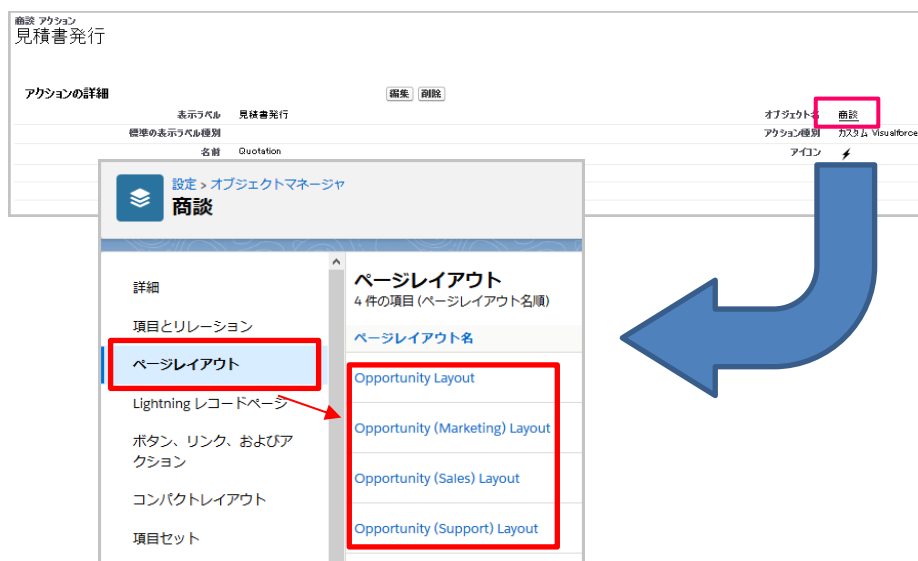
商談 アクション
見積書発行

アクションの詳細

編集 削除

表示ラベル 見積書発行

標準の表示ラベル種別

名前 Quotation

オブジェクト名 商談

アクション種別 カスタム Visualforce

アイコン

設定 > オブジェクトマネージャ
商談

詳細

項目とリレーション

ページレイアウト

Lightning レコードページ

ボタン、リンク、およびアクション

コンパクトレイアウト

項目セット

ページレイアウト
4 件の項目 (ページレイアウト名順)

ページレイアウト名

Opportunity Layout

Opportunity (Marketing) Layout

Opportunity (Sales) Layout

Opportunity (Support) Layout